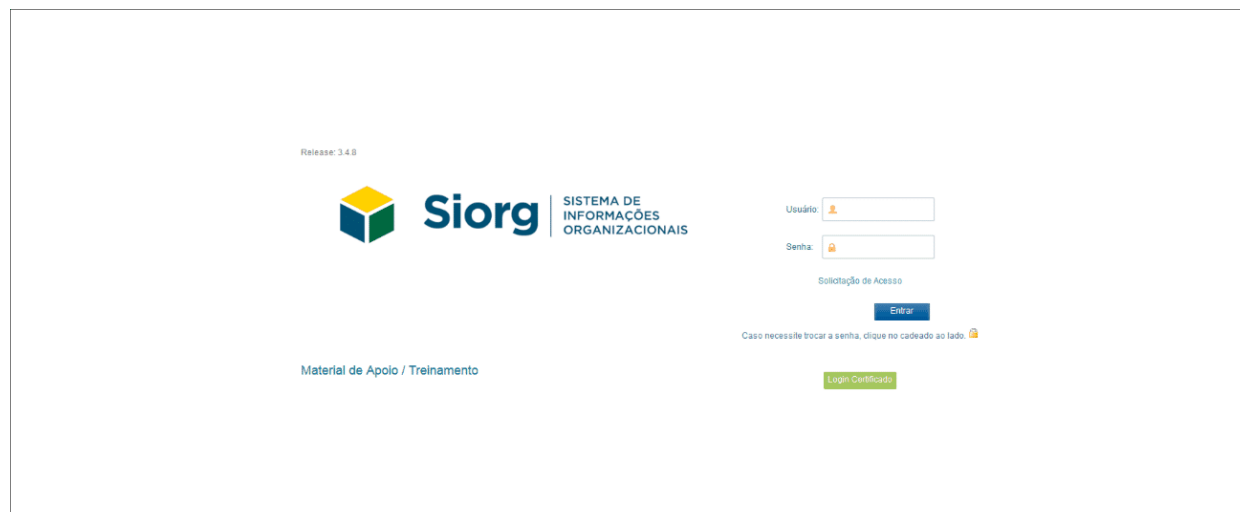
Release: 3.4.8

Siorg | SISTEMA DE INFORMAÇÕES ORGANIZACIONAIS

Usuário:

Senha:

Solicitação de Acesso

Entrar

Caso necessite trocar a senha, clique no cadeado ao lado.

Material de Apoio / Treinamento

Login Certificado